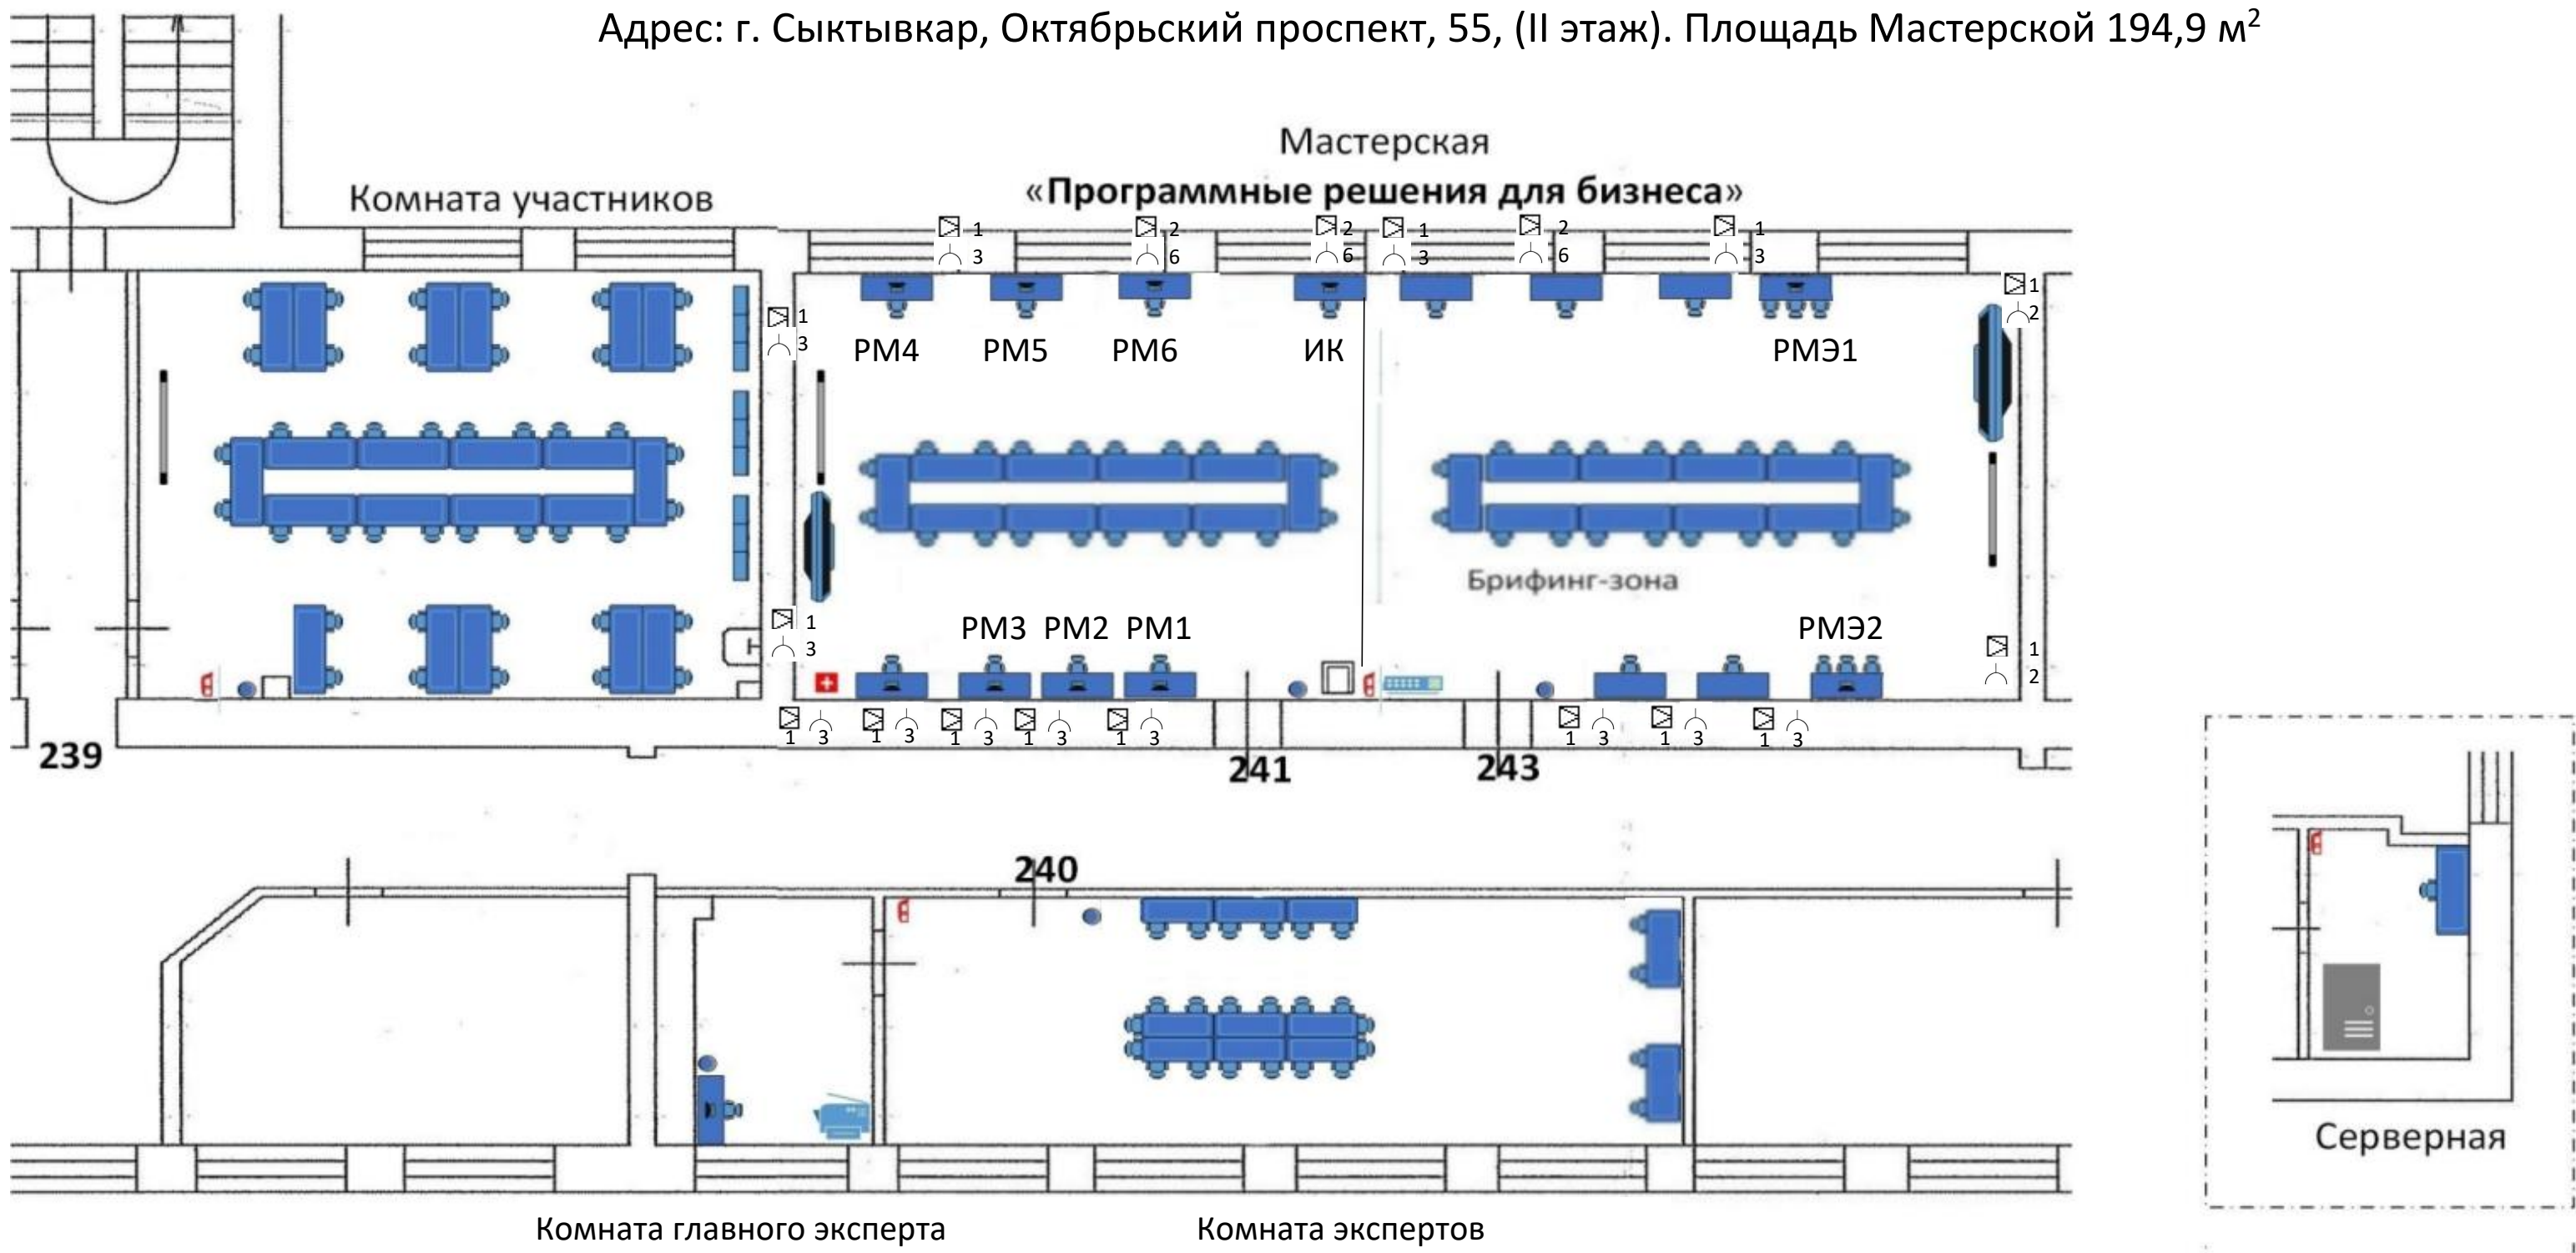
Адрес: г. Сыктывкар, Октябрьский проспект, 55, (II этаж). Площадь Мастерской 194,9 м$^2$

Мастерская
«Программные решения для бизнеса»

Комната участников

1 3 2 6 2 6 1 3 2 6 1 3

1 3

РМ4 РМ5 РМ6 ИК РМЭ1

1 2

Брифинг-зона

1 3

РМ3 РМ2 РМ1 РМЭ2

1 2

1 3 1 3 1 3 1 3 1 3 1 3 1 3 1 3

239

241

243

240

Серверная

Комната главного эксперта

Комната экспертов